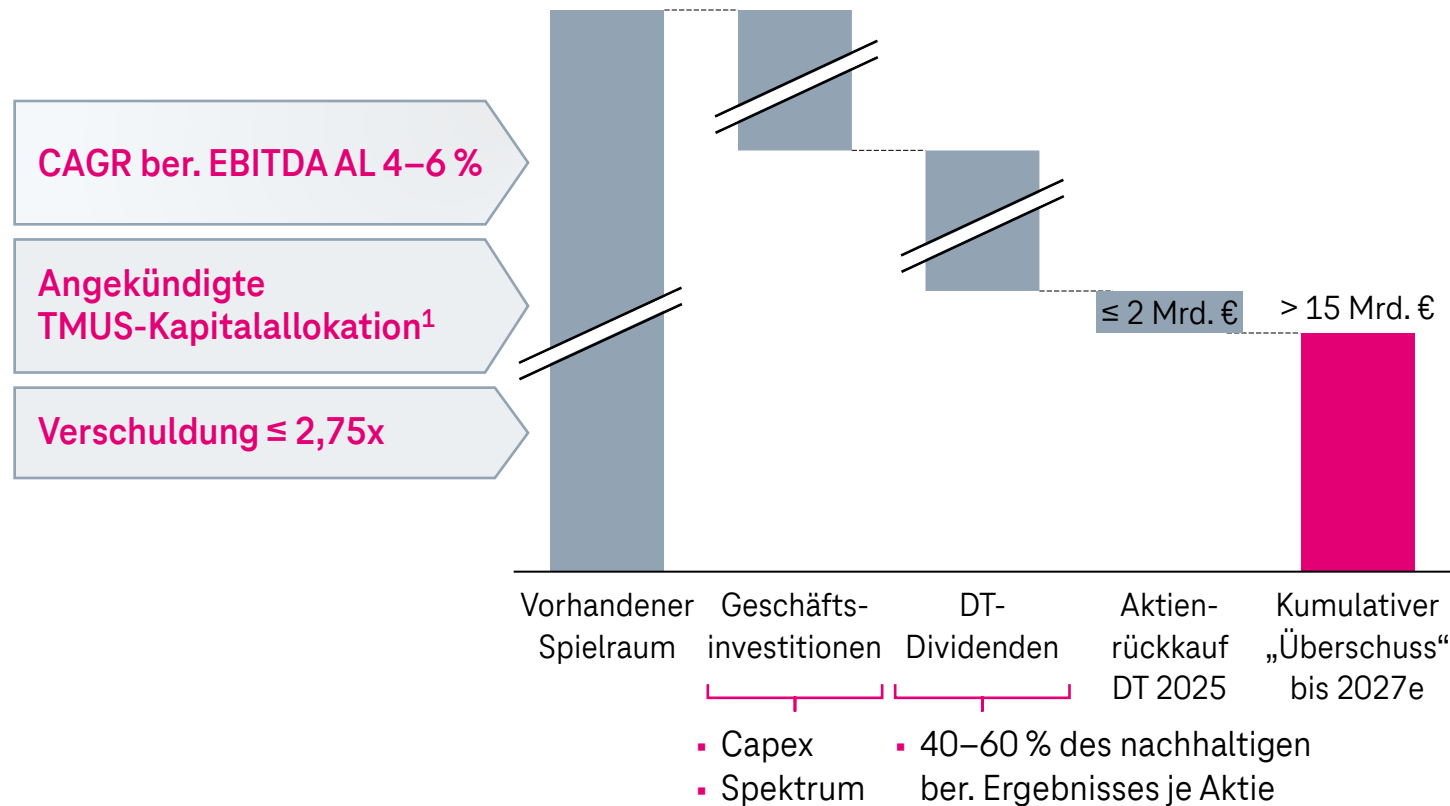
CAGR ber. EBITDA AL 4–6 %

Angekündigte TMUS-Kapitalallokation$^1$

Verschuldung ≤ 2,75x

≤ 2 Mrd. €

> 15 Mrd. €

Vorhandener Spielraum

Geschäftsinvestitionen

DT-Dividenden

Aktienrückkauf DT 2025

Kumulativer „Überschuss“ bis 2027e

▪ Capex
▪ Spektrum

▪ 40–60 % des nachhaltigen ber. Ergebnisses je Aktie